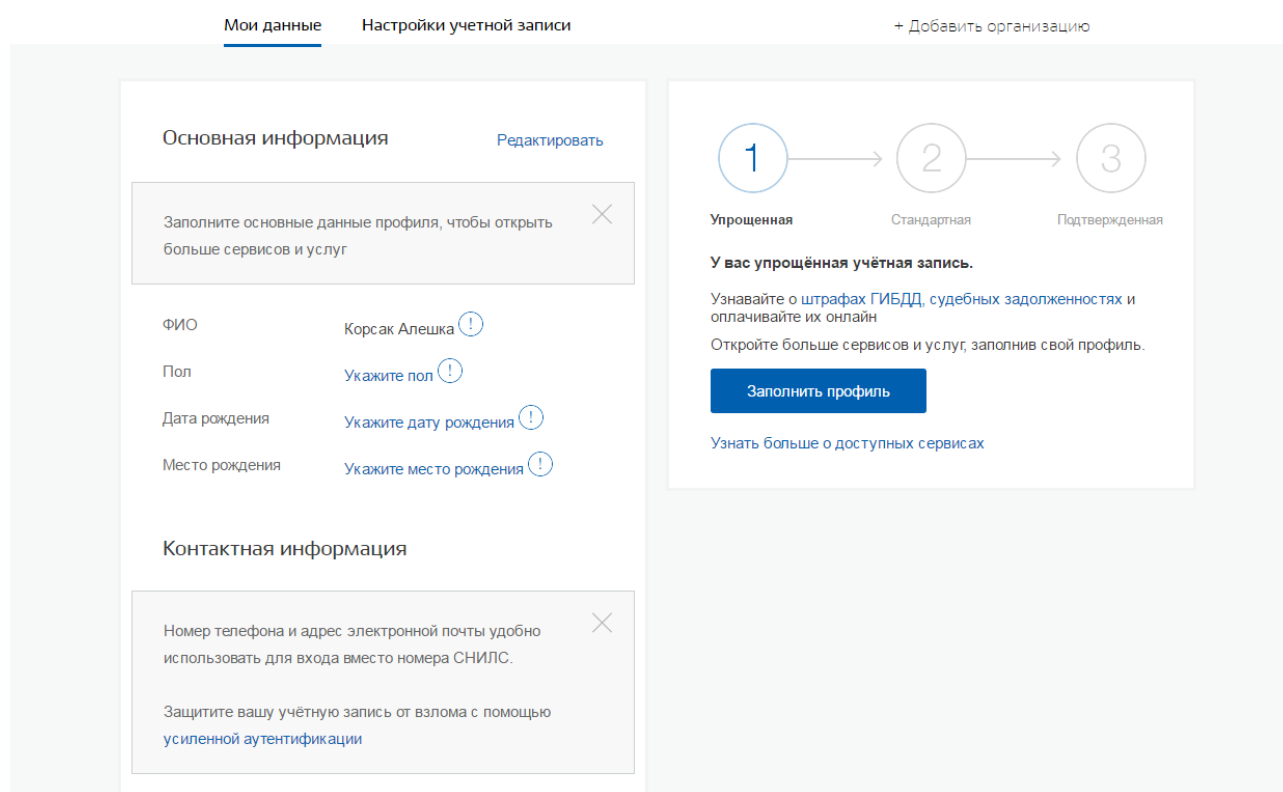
Мои данные Настройки учетной записи + Добавить организацию

Основная информация Редактировать

Заполните основные данные профиля, чтобы открыть больше сервисов и услуг

ФИО Корсак Алешка !

Пол Укажите пол !

Дата рождения Укажите дату рождения !

Место рождения Укажите место рождения !

Контактная информация

Номер телефона и адрес электронной почты удобно использовать для входа вместо номера СНИЛС.

Защитите вашу учётную запись от взлома с помощью усиленной аутентификации

1 2 3

Упрощенная Стандартная Подтвержденная

У вас упрощённая учётная запись.

Узнавайте о штрафах ГИБДД, судебных задолженностях и оплачивайте их онлайн

Откройте больше сервисов и услуг, заполнив свой профиль.

Заполнить профиль

Узнать больше о доступных сервисах